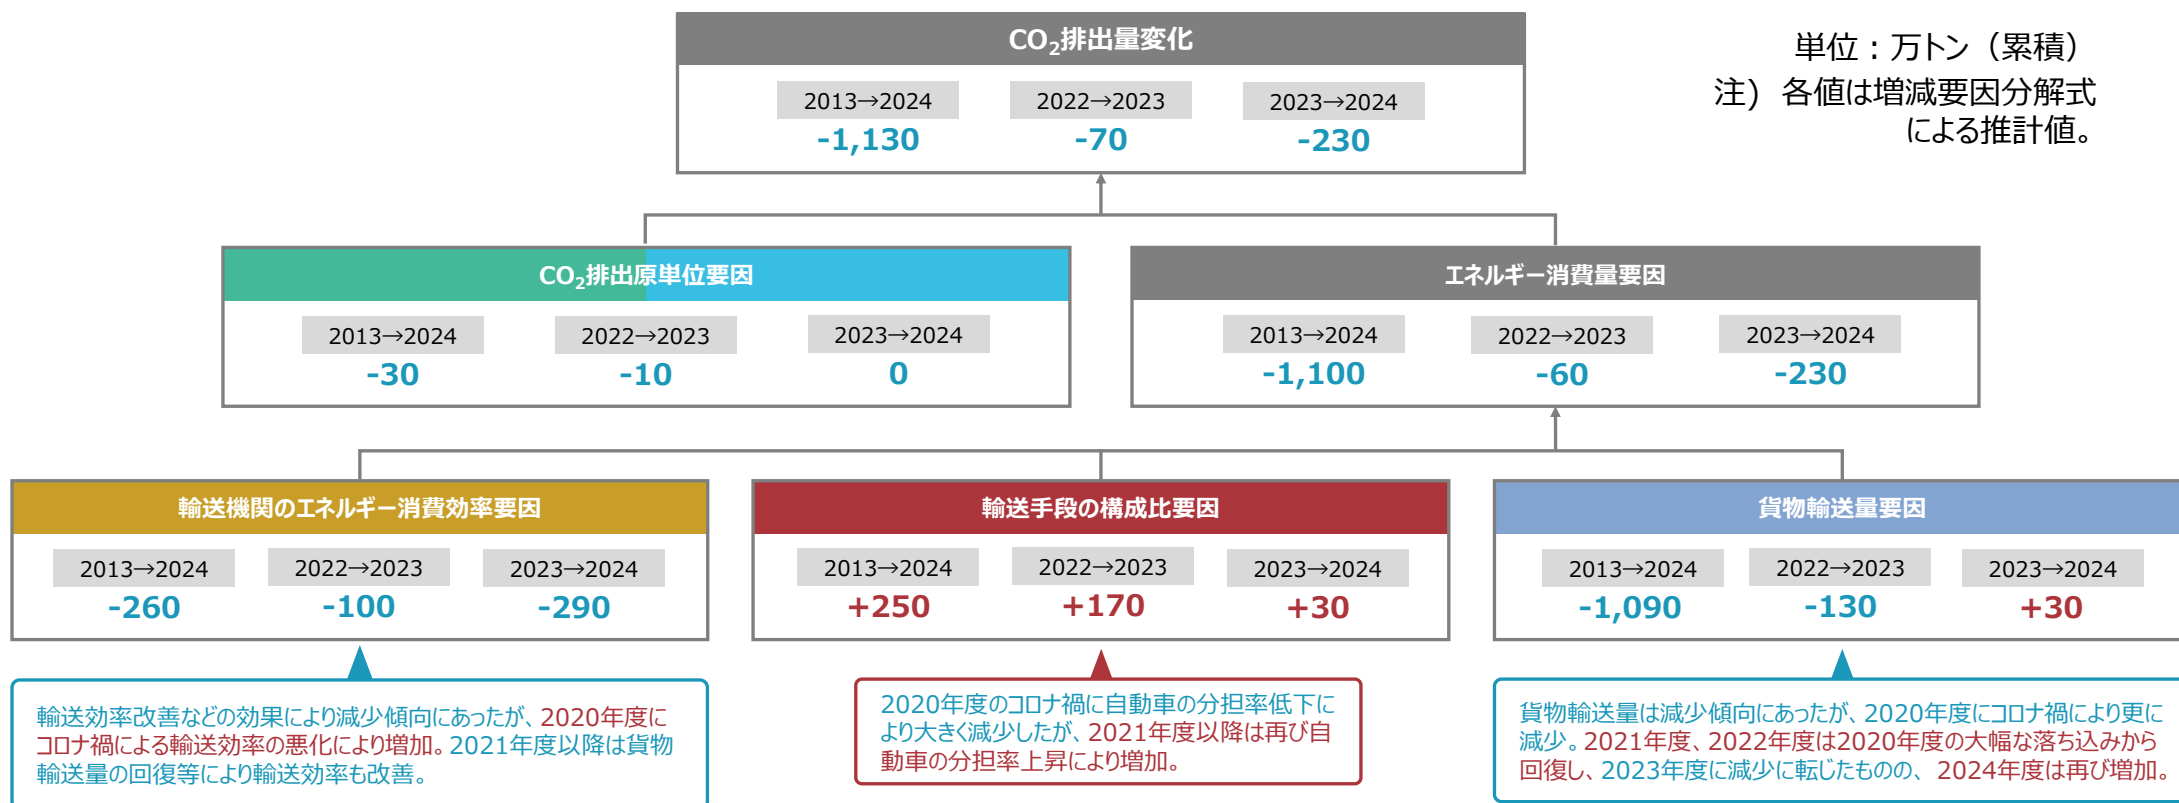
$CO_2$排出量変化

2013→2024
-1,130

2022→2023
-70

2023→2024
-230

単位：万トン（累積）
注）各値は増減要因分解式による推計値。

$CO_2$排出原単位要因

2013→2024
-30

2022→2023
-10

2023→2024
0

エネルギー消費量要因

2013→2024
-1,100

2022→2023
-60

2023→2024
-230

輸送機関のエネルギー消費効率要因

2013→2024
-260

2022→2023
-100

2023→2024
-290

輸送手段の構成比要因

2013→2024
+250

2022→2023
+170

2023→2024
+30

貨物輸送量要因

2013→2024
-1,090

2022→2023
-130

2023→2024
+30

輸送効率改善などの効果により減少傾向にあったが、2020年度にコロナ禍による輸送効率の悪化により増加。2021年度以降は貨物輸送量の回復等により輸送効率も改善。

2020年度のコロナ禍に自動車の分担率低下により大きく減少したが、2021年度以降は再び自動車の分担率上昇により増加。

貨物輸送量は減少傾向にあったが、2020年度にコロナ禍により更に減少。2021年度、2022年度は2020年度の大幅な落ち込みから回復し、2023年度に減少に転じたものの、2024年度は再び増加。